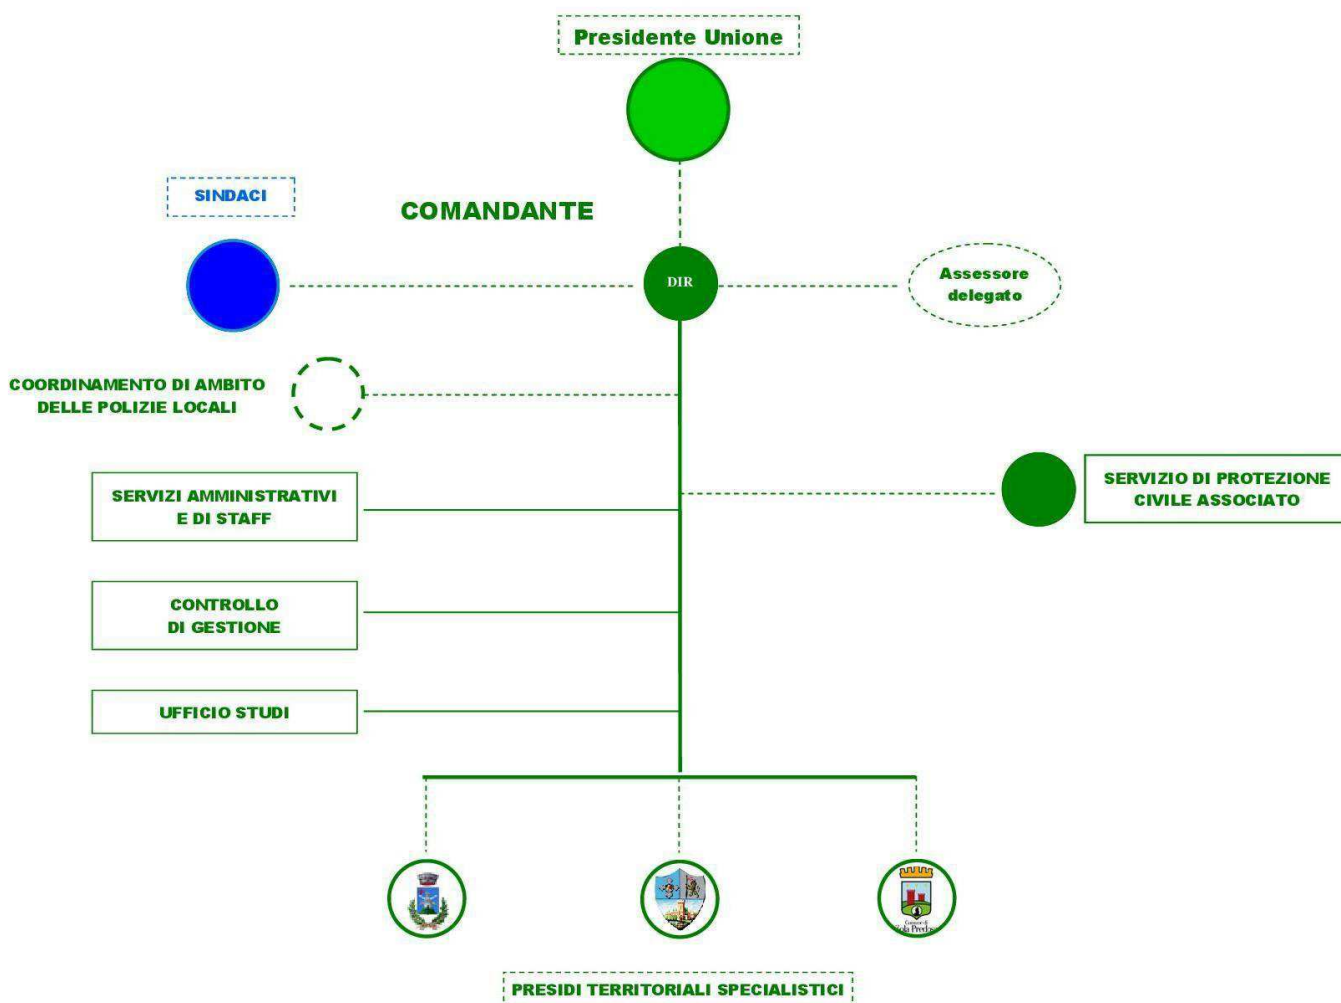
Presidente Unione

SINDACI

COMANDANTE

DIR

Assessore delegato

COORDINAMENTO DI AMBITO DELLE POLIZIE LOCALI

SERVIZI AMMINISTRATIVI E DI STAFF

SERVIZIO DI PROTEZIONE CIVILE ASSOCIATO

CONTROLLO DI GESTIONE

UFFICIO STUDI

Comune di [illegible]

PRESIDI TERRITORIALI SPECIALISTICI